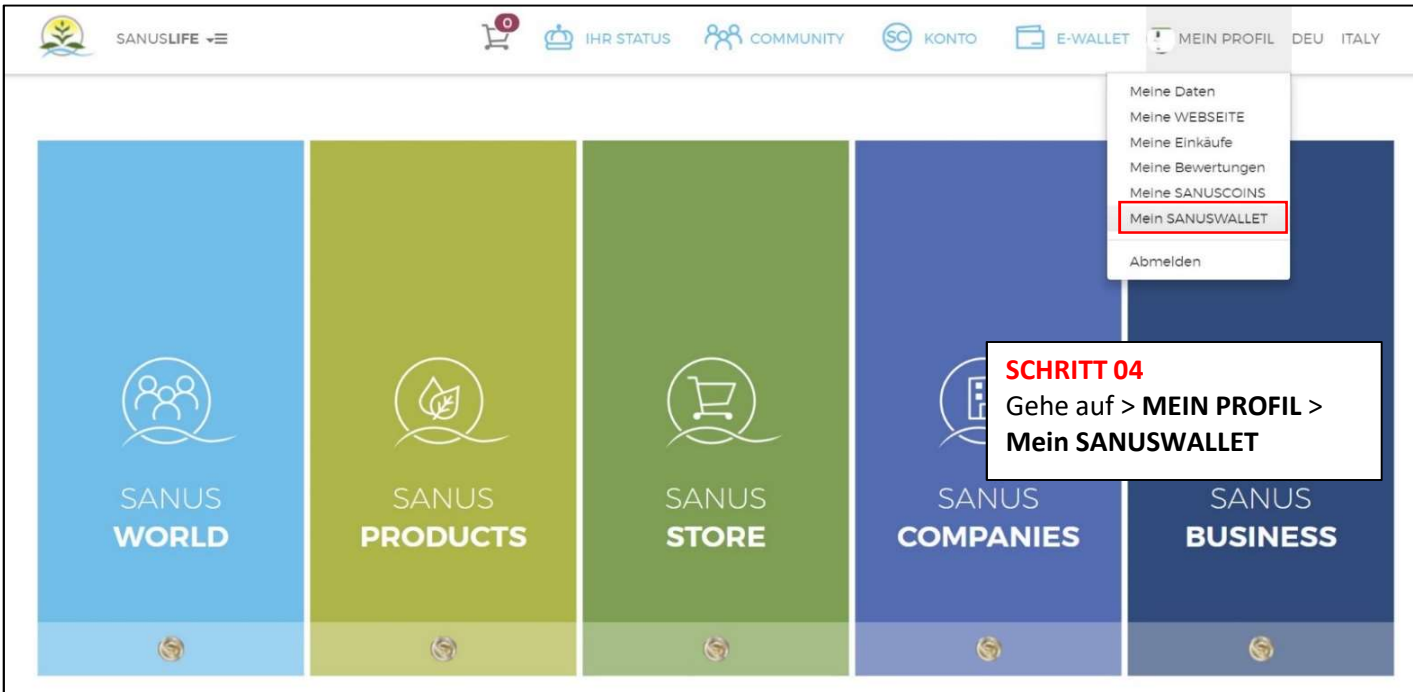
SANUSLIFE

0

IHR STATUS COMMUNITY SC KONTO E-WALLET MEIN PROFIL DEU ITALY

Meine Daten
Meine WEBSEITE
Meine Einkäufe
Meine Bewertungen
Meine SANUSCOINS
Mein SANUSWALLET
Abmelden

SCHRITT 04
Gehe auf > **MEIN PROFIL** > **Mein SANUSWALLET**

SANUS **WORLD**

SANUS **PRODUCTS**

SANUS **STORE**

SANUS **COMPANIES**

SANUS **BUSINESS**